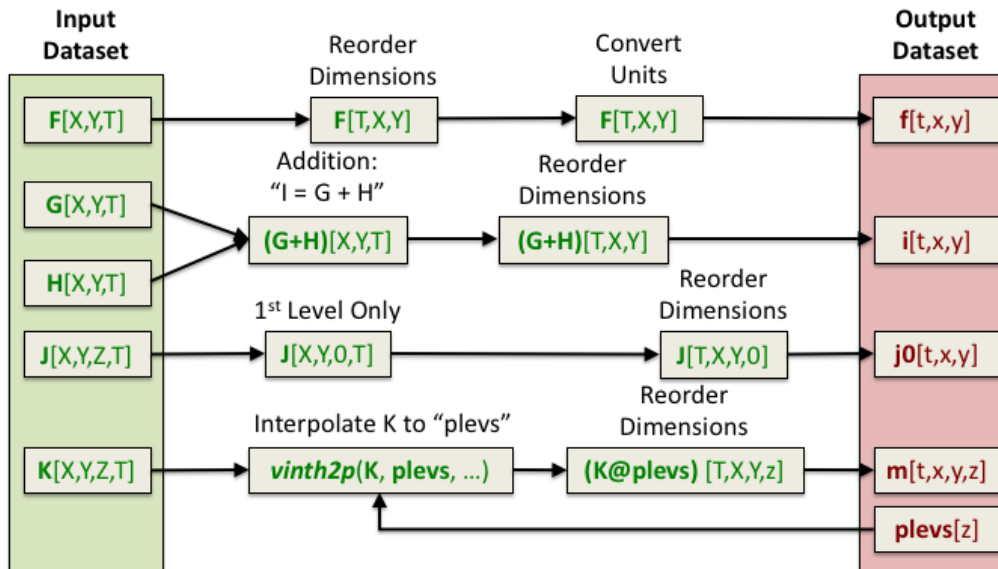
Input Dataset

F[X,Y,T]

G[X,Y,T]

H[X,Y,T]

J[X,Y,Z,T]

K[X,Y,Z,T]

Reorder Dimensions

F[T,X,Y]

Convert Units

F[T,X,Y]

Addition: "I = G + H"

(G+H)[X,Y,T]

Reorder Dimensions

(G+H)[T,X,Y]

1$^{st}$ Level Only

J[X,Y,0,T]

Reorder Dimensions

J[T,X,Y,0]

Interpolate K to "plevs"

vinth2p(K, plevs, …)

Reorder Dimensions

(K@plevs) [T,X,Y,z]

Output Dataset

f[t,x,y]

i[t,x,y]

j0[t,x,y]

m[t,x,y,z]

plevs[z]